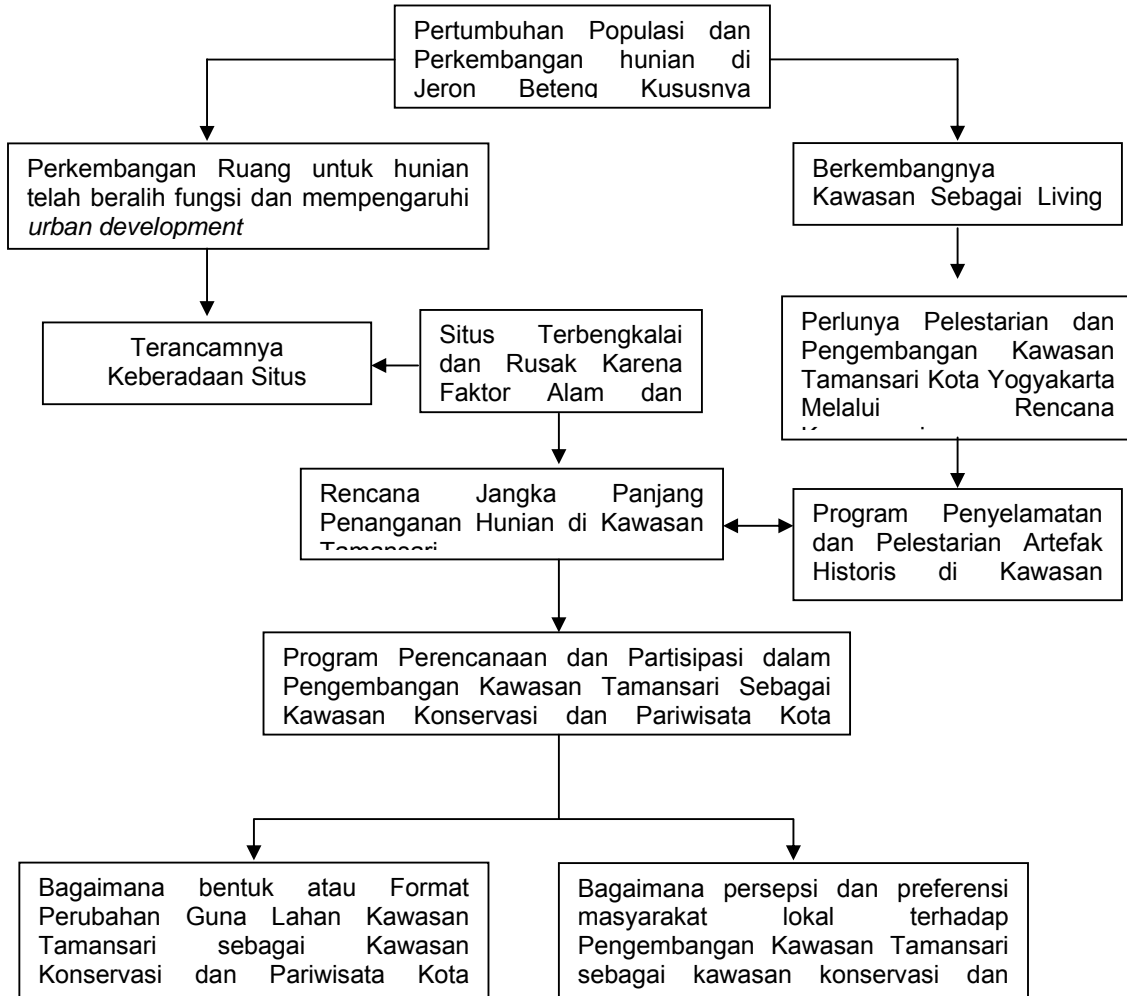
Pertumbuhan Populasi dan Perkembangan hunian di Jeron Beteng Kususnya

Perkembangan Ruang untuk hunian telah beralih fungsi dan mempengaruhi *urban development*

Berkembangnya Kawasan Sebagai Living

Terancamnya Keberadaan Situs

Situs Terbengkalai dan Rusak Karena Faktor Alam dan

Perlunya Pelestarian dan Pengembangan Kawasan Tamansari Kota Yogyakarta Melalui Rencana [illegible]

Rencana Jangka Panjang Penanganan Hunian di Kawasan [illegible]

Program Penyelamatan dan Pelestarian Artefak Historis di Kawasan

Program Perencanaan dan Partisipasi dalam Pengembangan Kawasan Tamansari Sebagai Kawasan Konservasi dan Pariwisata Kota

Bagaimana bentuk atau Format Perubahan Guna Lahan Kawasan Tamansari sebagai Kawasan Konservasi dan Pariwisata Kota

Bagaimana persepsi dan preferensi masyarakat lokal terhadap Pengembangan Kawasan Tamansari sebagai kawasan konservasi dan